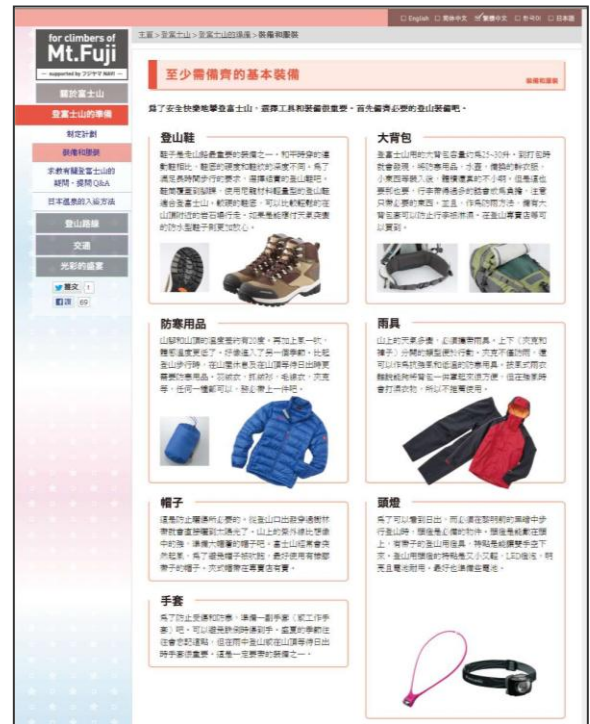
□ English □ 简体中文 ☑ 繁體中文 □ 한국어 □ 日本語

for climbers of
Mt.Fuji
— supported by フジヤマNAVI —

關於富士山
登富士山的準備
制定計劃
裝備和服裝
求教有關登富士山的疑問・提問Q&A
日本溫泉的入浴方法
登山路線
交通
光彩的盛宴

推文 1
讚 69

主頁 > 登富士山 > 登富士山的準備 > 裝備和服裝

至少需備齊的基本裝備

裝備和服裝

爲了安全快樂地攀登富士山，選擇工具和裝備很重要。首先備齊必要的登山裝備吧。

登山鞋

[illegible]

大背包

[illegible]

防寒用品

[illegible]

雨具

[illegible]

帽子

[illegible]

頭燈

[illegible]

手套

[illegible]